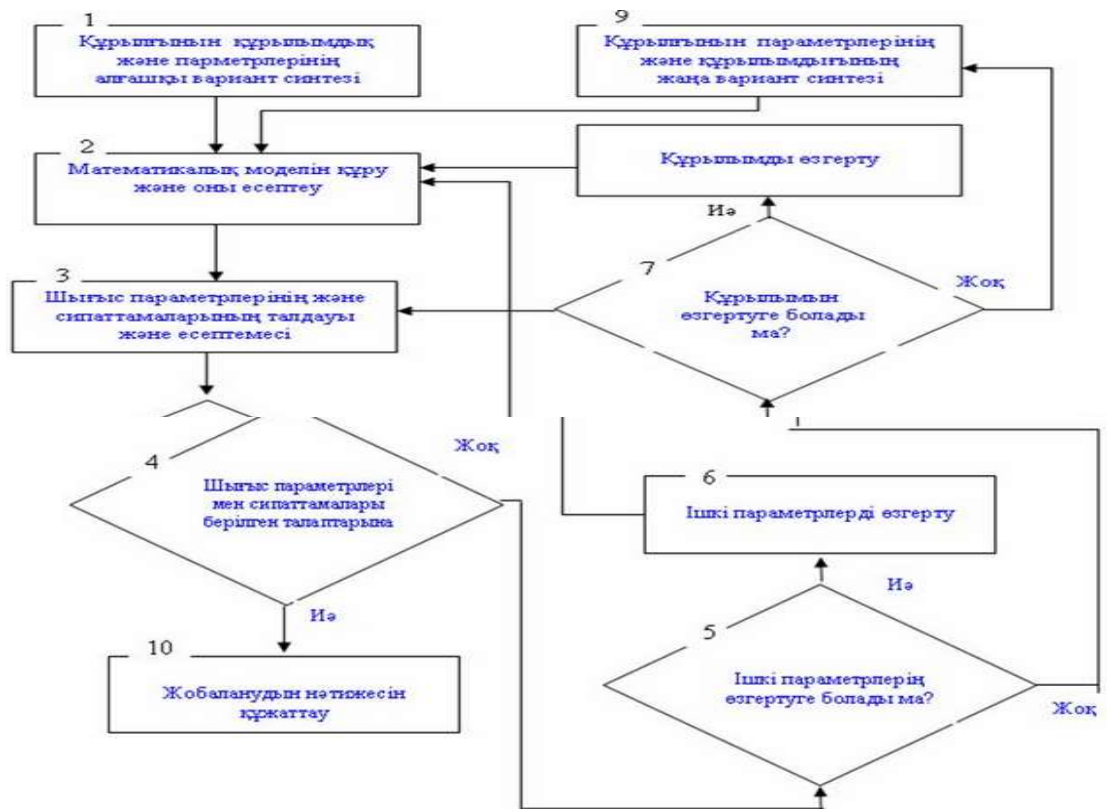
1
Құрылғының құрылымдық және парметрлерінің алғашқы вариант синтезі

9
Құрылғының параметрлерінің және құрылымдығының жаңа вариант синтезі

2
Математикалық моделін құру және оны есептеу

Құрылымды өзгерту

Иә

7
Құрылымын өзгертуге болады ма?

Жоқ

3
Шығыс параметрлерінің және сипаттамаларының талдауы және есептемесі

4
Шығыс параметрлері мен сипаттамалары берілген талаптарына

Жоқ

6
Ішкі параметрлерді өзгерту

Иә

Иә

5
Ішкі параметрлерің өзгертуге болады ма?

10
Жобаланудың нәтижесін құжаттау

Жоқ